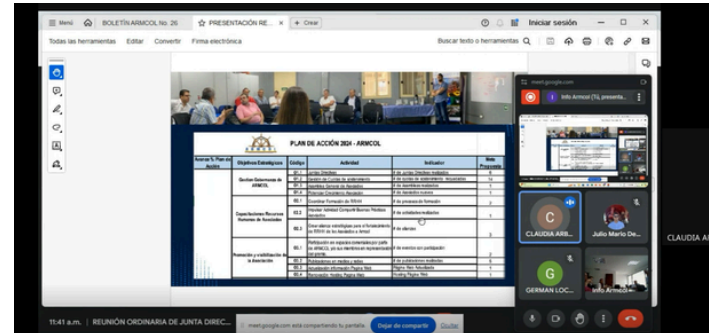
Menú BOLETÍN ARMCOL No. 26 PRESENTACIÓN RE... × + Crear Iniciar sesión

Todas las herramientas Editar Convertir Firma electrónica Buscar texto o herramientas

PLAN DE ACCIÓN 2024 - ARMCOL

| Avance % Plan de Acción | Objetivos Estratégicos | Código | Actividad | Indicador | Meta Propuesta |
|---|---|---|---|---|---|
| | Gestión Gobernanza de ARMCOL | G1.1 | Juntas Directivas | # de juntas Directivas realizadas | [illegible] |
| | | G1.2 | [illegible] | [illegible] | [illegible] |
| | | G1.3 | Asamblea General de Asociados | # de asambleas realizadas | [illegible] |
| | | G1.4 | Promover Crecimiento Asociados | # de asociados nuevos | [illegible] |
| | Capacitaciones Recursos Humanos de Asociados | G2.1 | Coordinar Formación de RRHH | # de procesos de formación | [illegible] |
| | | G2.2 | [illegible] | # de actividades realizadas | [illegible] |
| | | G2.3 | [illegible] | # de alianzas | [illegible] |
| | Promoción y visibilización de la Asociación | G3.1 | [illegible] | # de eventos con participación | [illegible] |
| | | G3.2 | Publicaciones en medios y redes | # de publicaciones realizadas | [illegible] |
| | | G3.3 | Actualización Información Página Web | Página Web Actualizada | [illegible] |
| | | G3.4 | Renovación Hosting Página Web | Hosting Página Web | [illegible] |

meet.google.com

Info Armcol (Tú, presenta...

C
CLAUDIA ARB...

Julio Mario De...

G
GERMAN LOC...

Info Armcol

CLAUDIA AI

11:41 a.m. | REUNIÓN ORDINARIA DE JUNTA DIREC...

meet.google.com está compartiendo tu pantalla. Dejar de compartir Ocultar